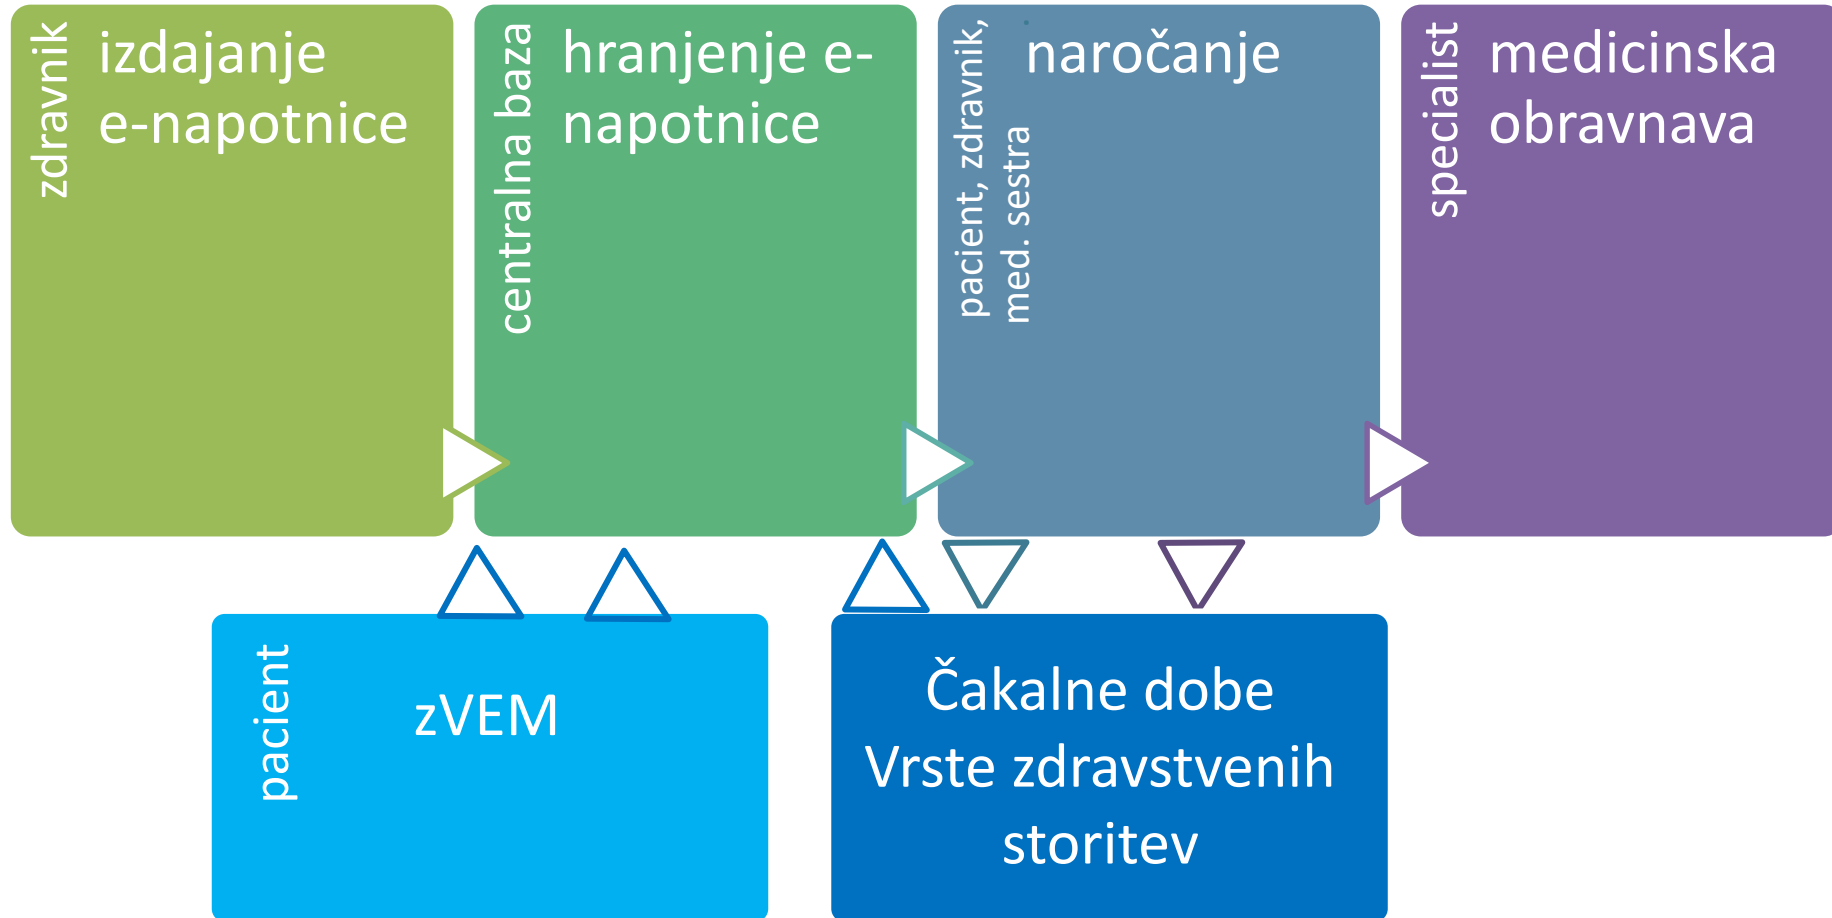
zdravnik

izdajanje e-napotnice

centralna baza

hranjenje e-napotnice

pacient, zdravnik, med. sestra

naročanje

specialist

medicinska obravnava

pacient

zVEM

Čakalne dobe
Vrste zdravstvenih storitev